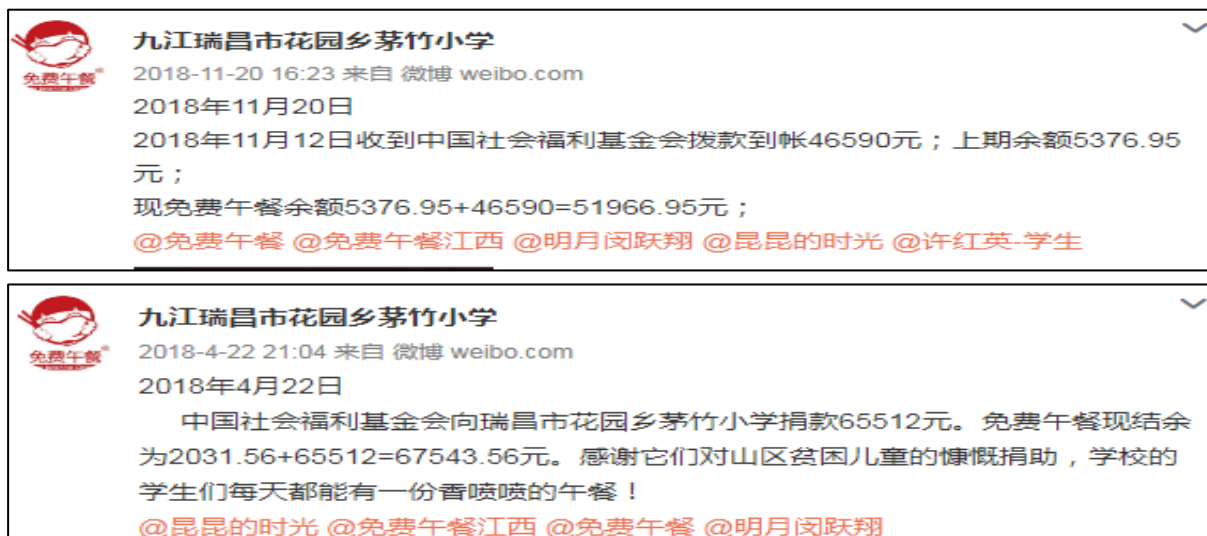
免费午餐

九江瑞昌市花园乡茅竹小学

2018-11-20 16:23 来自 微博 weibo.com

2018年11月20日

2018年11月12日收到中国社会福利基金会拨款到帐46590元；上期余额5376.95元；

现免费午餐余额5376.95+46590=51966.95元；

@免费午餐 @免费午餐江西 @明月闵跃翔 @昆昆的时光 @许红英-学生

免费午餐

九江瑞昌市花园乡茅竹小学

2018-4-22 21:04 来自 微博 weibo.com

2018年4月22日

中国社会福利基金会向瑞昌市花园乡茅竹小学捐款65512元。免费午餐现结余为2031.56+65512=67543.56元。感谢它们对山区贫困儿童的慷慨捐助，学校的学生们每天都能有一份香喷喷的午餐！

@昆昆的时光 @免费午餐江西 @免费午餐 @明月闵跃翔